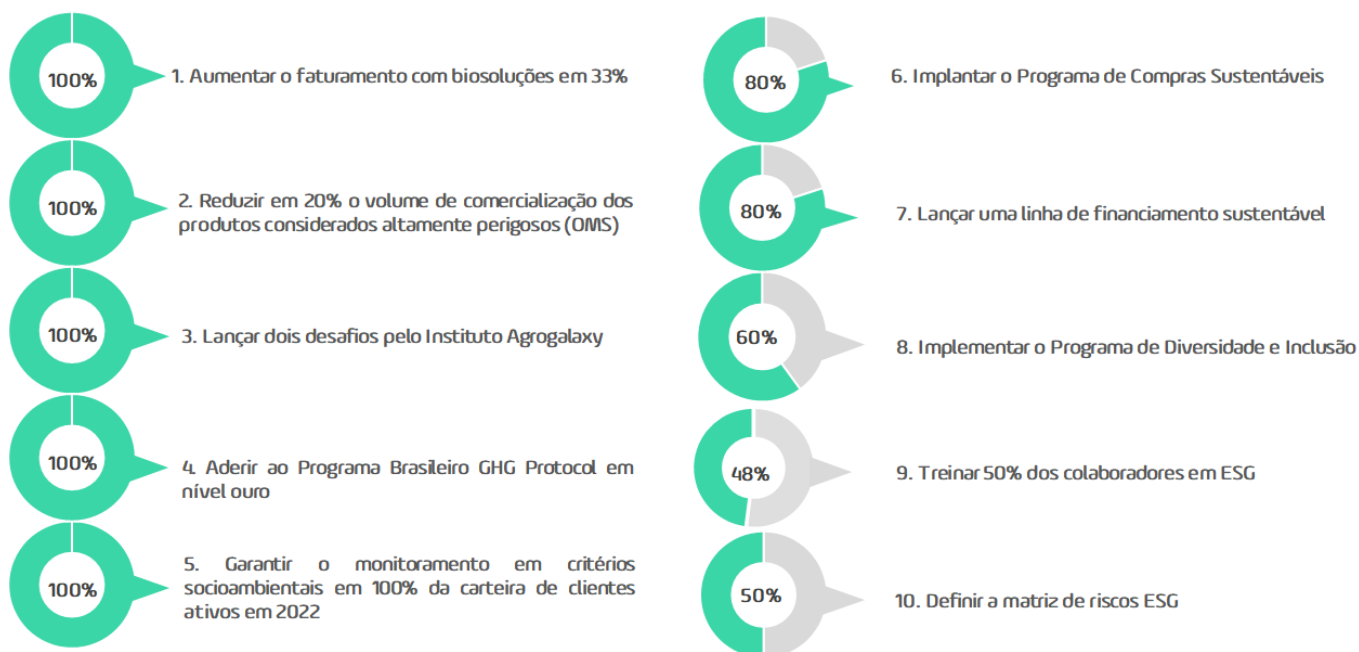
100%

1. Aumentar o faturamento com biosoluções em 33%

100%

2. Reduzir em 20% o volume de comercialização dos produtos considerados altamente perigosos (OMS)

100%

3. Lançar dois desafios pelo Instituto Agrogalaxy

100%

4. Aderir ao Programa Brasileiro GHG Protocol em nível ouro

100%

5. Garantir o monitoramento em critérios socioambientais em 100% da carteira de clientes ativos em 2022

80%

6. Implantar o Programa de Compras Sustentáveis

80%

7. Lançar uma linha de financiamento sustentável

60%

8. Implementar o Programa de Diversidade e Inclusão

48%

9. Treinar 50% dos colaboradores em ESG

50%

10. Definir a matriz de riscos ESG